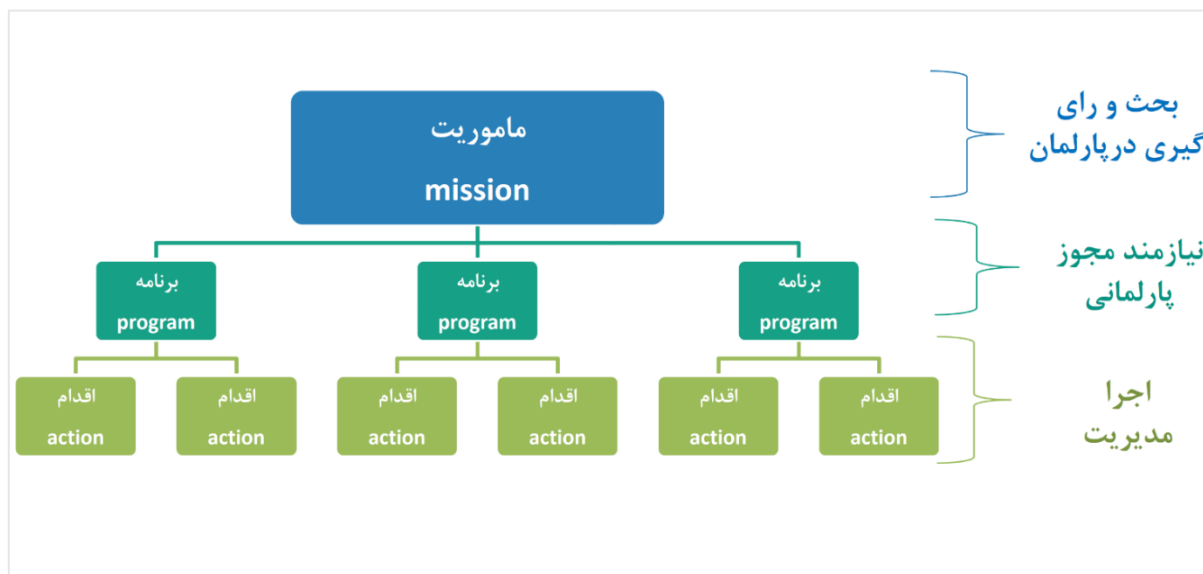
ماموریت
mission

برنامه
program

برنامه
program

برنامه
program

اقدام
action

اقدام
action

اقدام
action

اقدام
action

اقدام
action

اقدام
action

بحث و رای گیری درپارلمان

نیازمند مجوز پارلمانی

اجرا
مدیریت